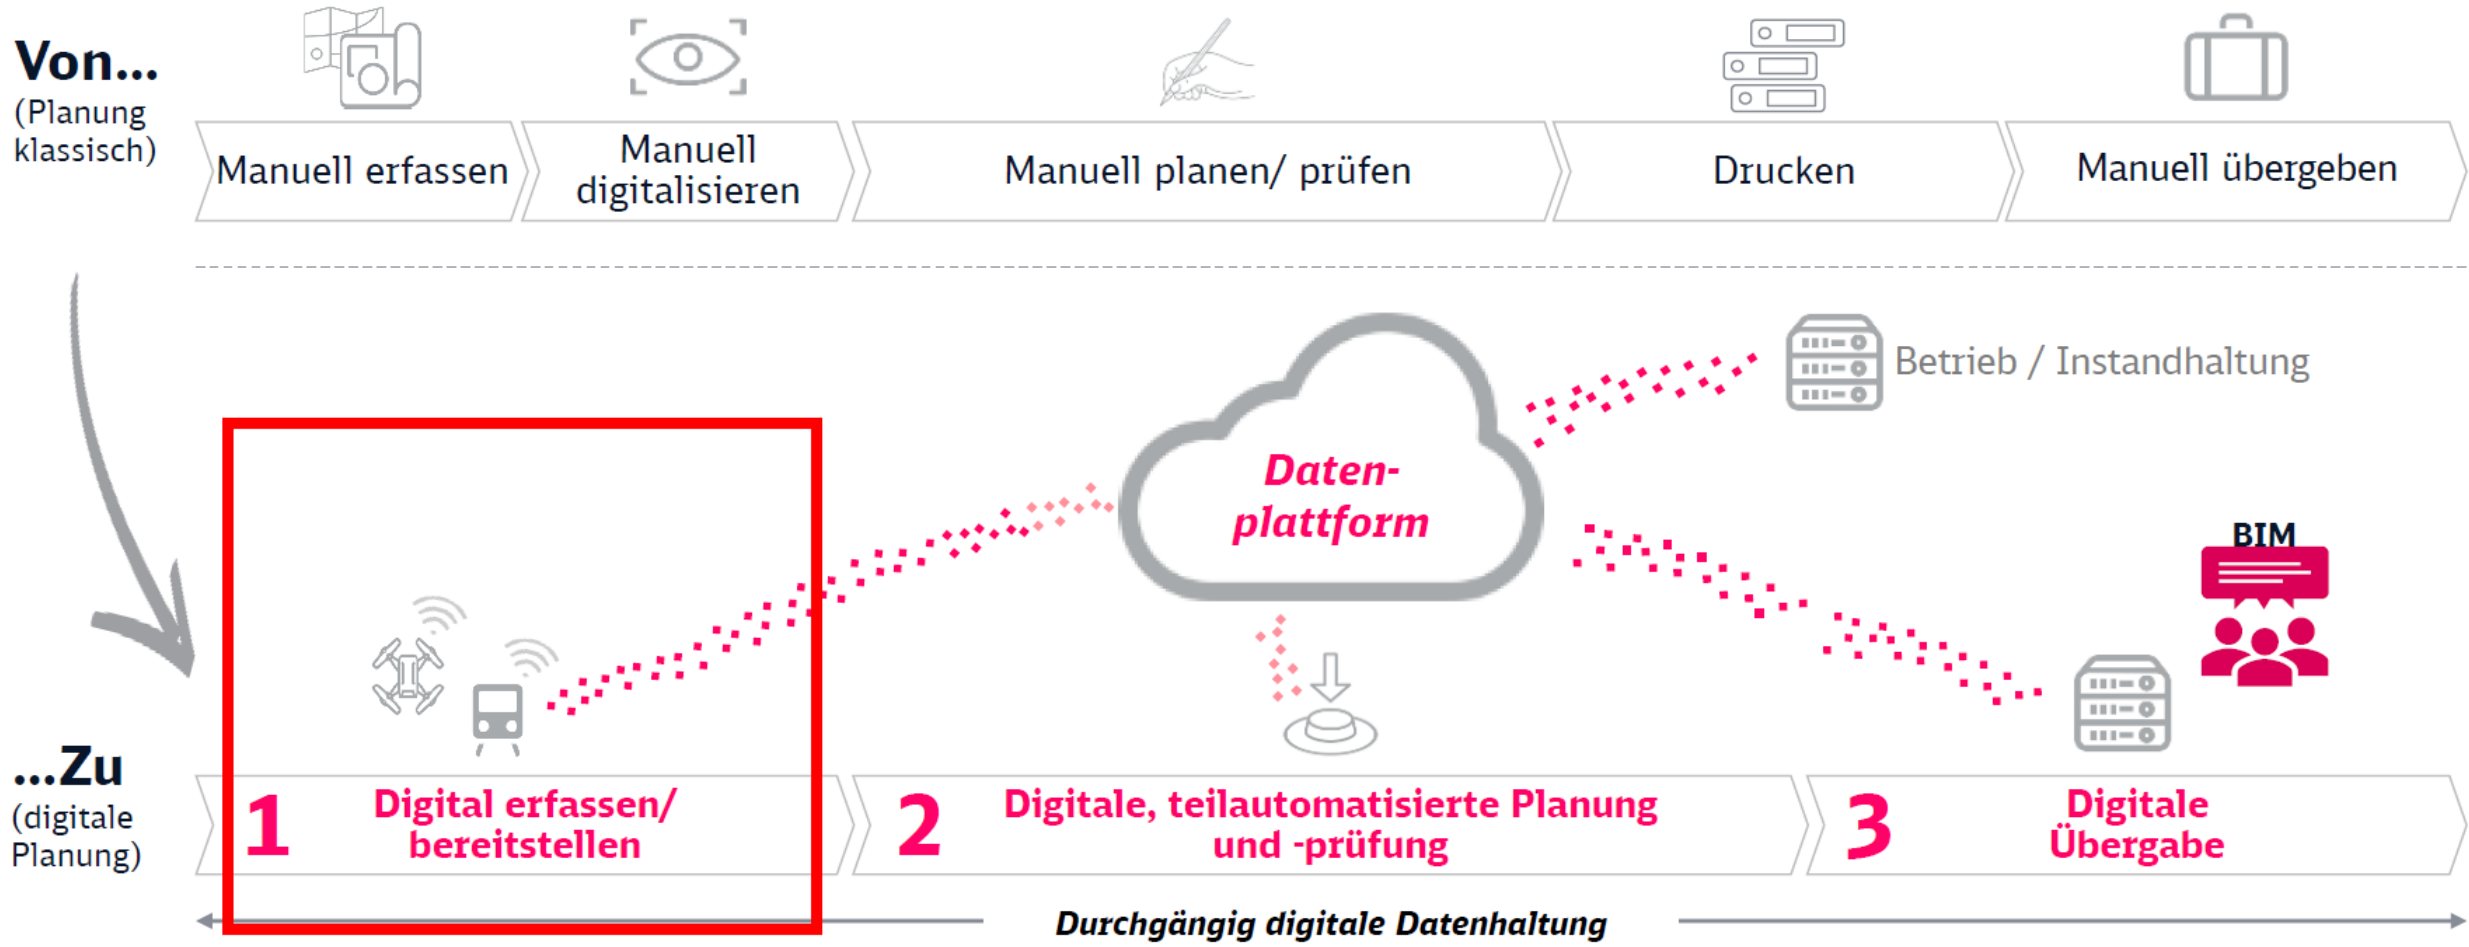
Von...
(Planung klassisch)

Manuell erfassen

Manuell digitalisieren

Manuell planen/ prüfen

Drucken

Manuell übergeben

Betrieb / Instandhaltung

Daten-plattform

BIM

...Zu
(digitale Planung)

1 Digital erfassen/ bereitstellen

2 Digitale, teilautomatisierte Planung und -prüfung

3 Digitale Übergabe

Durchgängig digitale Datenhaltung